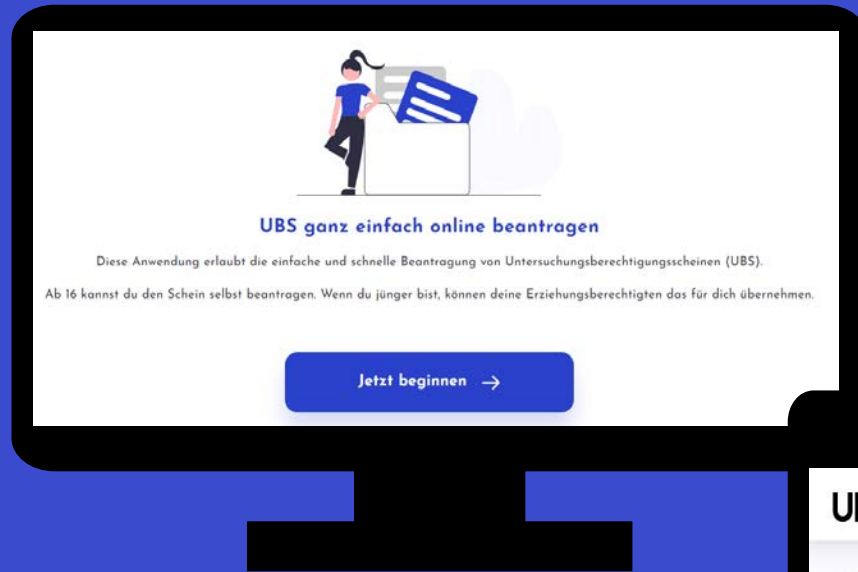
UBS ganz einfach online beantragen

Diese Anwendung erlaubt die einfache und schnelle Beantragung von Untersuchungsberechtigungsscheinen (UBS).

Ab 16 kannst du den Schein selbst beantragen. Wenn du jünger bist, können deine Erziehungsberechtigten das für dich übernehmen.

Jetzt beginnen →

U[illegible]